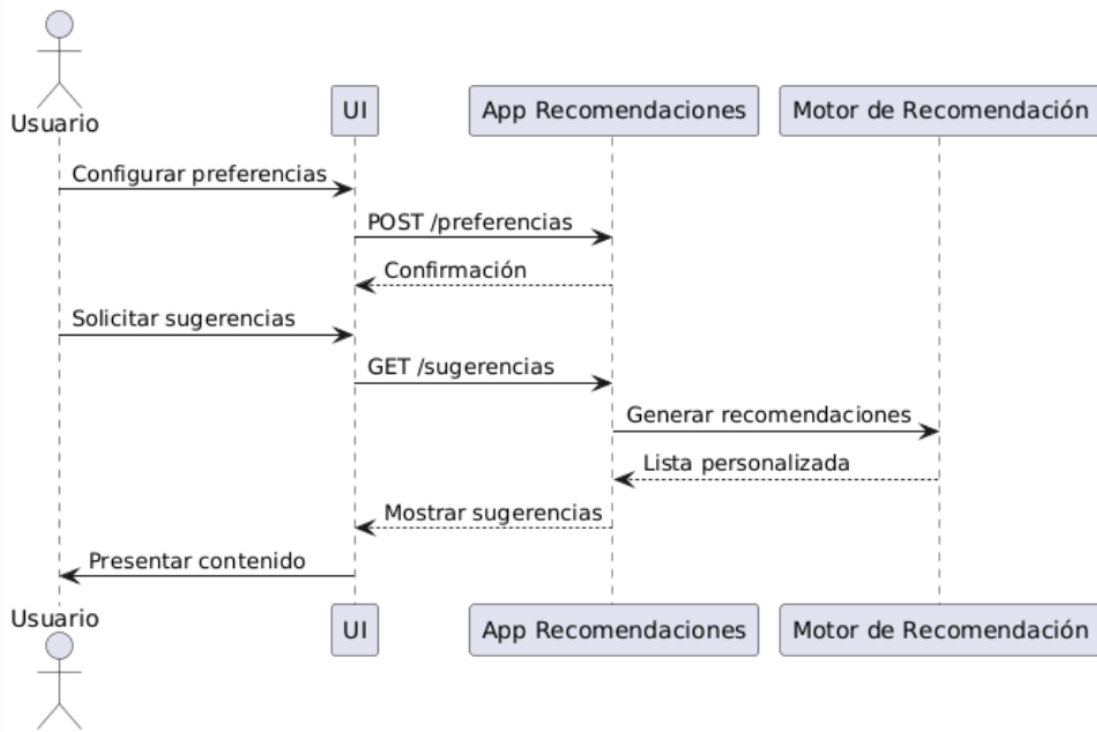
Usuario
UI
App Recomendaciones
Motor de Recomendación

Configurar preferencias
POST /preferencias
Confirmación
Solicitar sugerencias
GET /sugerencias
Generar recomendaciones
Lista personalizada
Mostrar sugerencias
Presentar contenido

Usuario
UI
App Recomendaciones
Motor de Recomendación